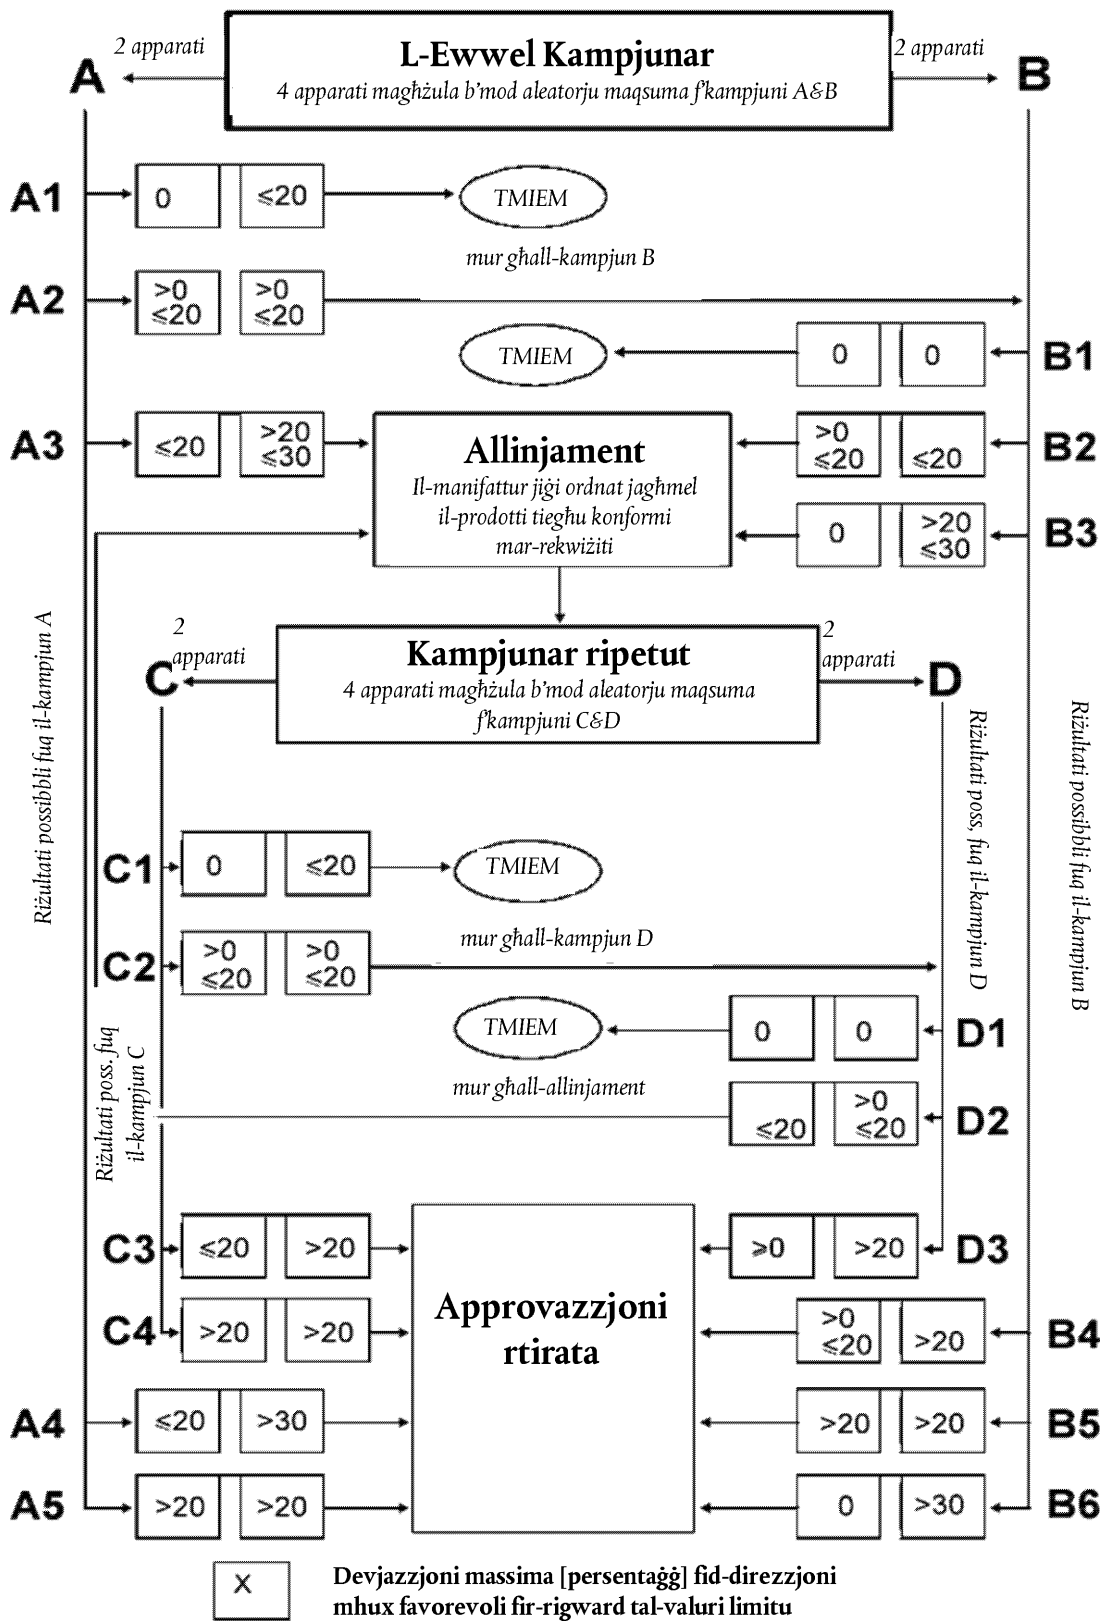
2 apparati

L-Ewwel Kampjunar

4 apparati magħżula b'mod aleatorju maqsuma f'kampjuni A&B

2 apparati

A

B

A1 | 0 | ≤20 | TMIEM

mur għall-kampjun B

A2 | >0 ≤20 | >0 ≤20

TMIEM | 0 | 0 | B1

A3 | ≤20 | >20 ≤30

Allinjament

Il-manifattur jiġi ordnat jagħmel il-prodotti tiegħu konformi mar-rekwiżiti

>0 ≤20 | ≤20 | B2

0 | >20 ≤30 | B3

Riżultati possibbli fuq il-kampjun A

2 apparati

Kampjunar ripetut

4 apparati magħżula b'mod aleatorju maqsuma f'kampjuni C&D

2 apparati

C

D

Riżultati poss. fuq il-kampjun D

Riżultati possibbli fuq il-kampjun B

C1 | 0 | ≤20 | TMIEM

mur għall-kampjun D

C2 | >0 ≤20 | >0 ≤20

TMIEM | 0 | 0 | D1

mur għall-allinjament

Riżultati poss. fuq il-kampjun C

≤20 | >0 ≤20 | D2

C3 | ≤20 | >20

≥0 | >20 | D3

Approvazzjoni rtirata

C4 | >20 | >20

>0 ≤20 | >20 | B4

A4 | ≤20 | >30

>20 | >20 | B5

A5 | >20 | >20

0 | >30 | B6

X

Devjazzjoni massima [persentaġġ] fid-direzzjoni mhux favorevoli fir-rigward tal-valuri limitu